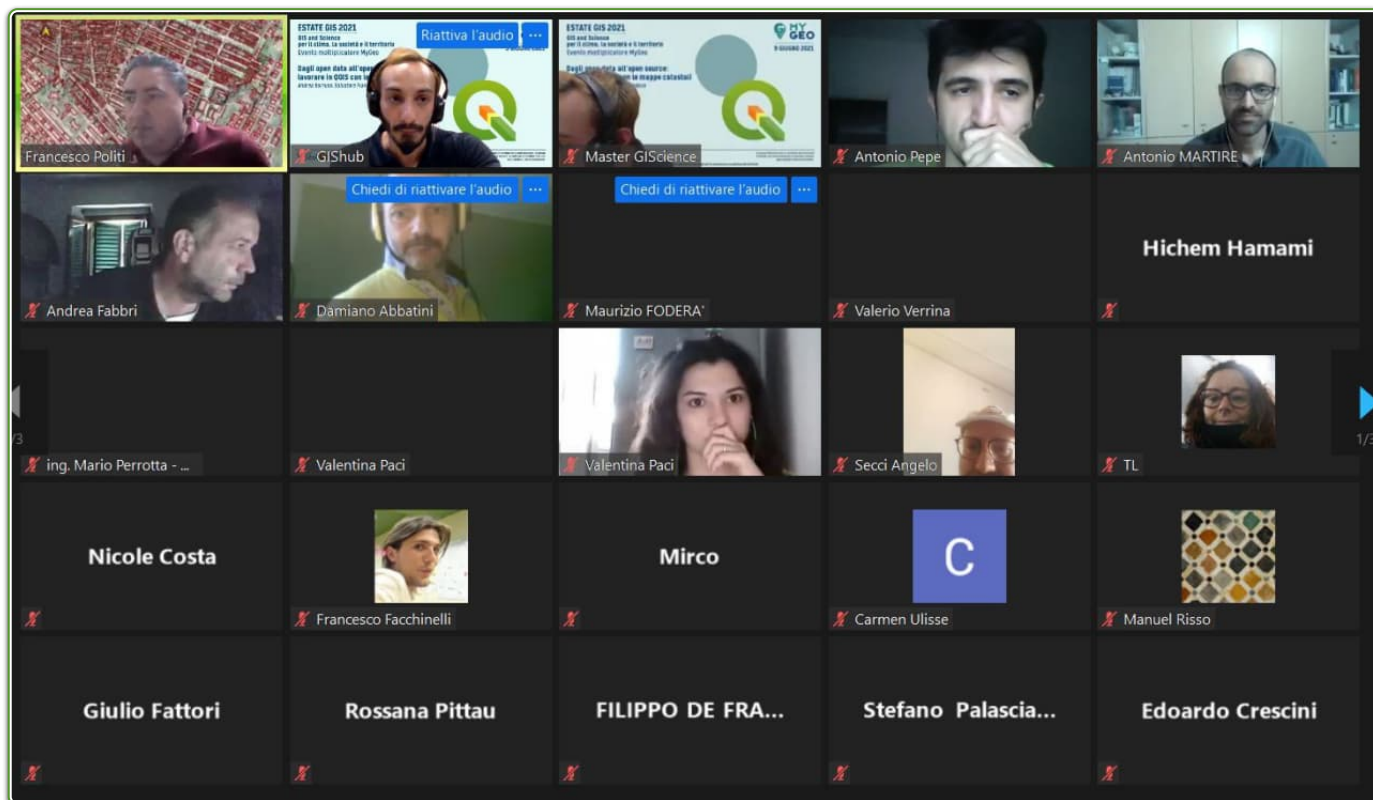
Francesco Politi

ESTATE GIS 2021
GIS and Science per il clima, la società e il territorio
Riattiva l'audio ...
Dagli open data all'open source: lavorare in QGIS con le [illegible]
GIShub

ESTATE GIS 2021
GIS and Science per il clima, la società e il territorio
Eventi moltiplicatore MyGeo
MY GEO
9 GIUGNO 2021
Dagli open data all'open source: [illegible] le mappe catastali
Master GIScience

Antonio Pepe

Antonio MARTIRE

Andrea Fabbri

Chiedi di riattivare l'audio ...
Damiano Abbatini

Chiedi di riattivare l'audio ...
Maurizio FODERA'

Valerio Verrina

Hichem Hamami

1/3

ing. Mario Perrotta - ...

Valentina Paci

Valentina Paci

Secci Angelo

TL

1/3

Nicole Costa

Francesco Facchinelli

Mirco

C
Carmen Ulisse

Manuel Risso

Giulio Fattori

Rossana Pittau

FILIPPO DE FRA...

Stefano Palascia...

Edoardo Crescini